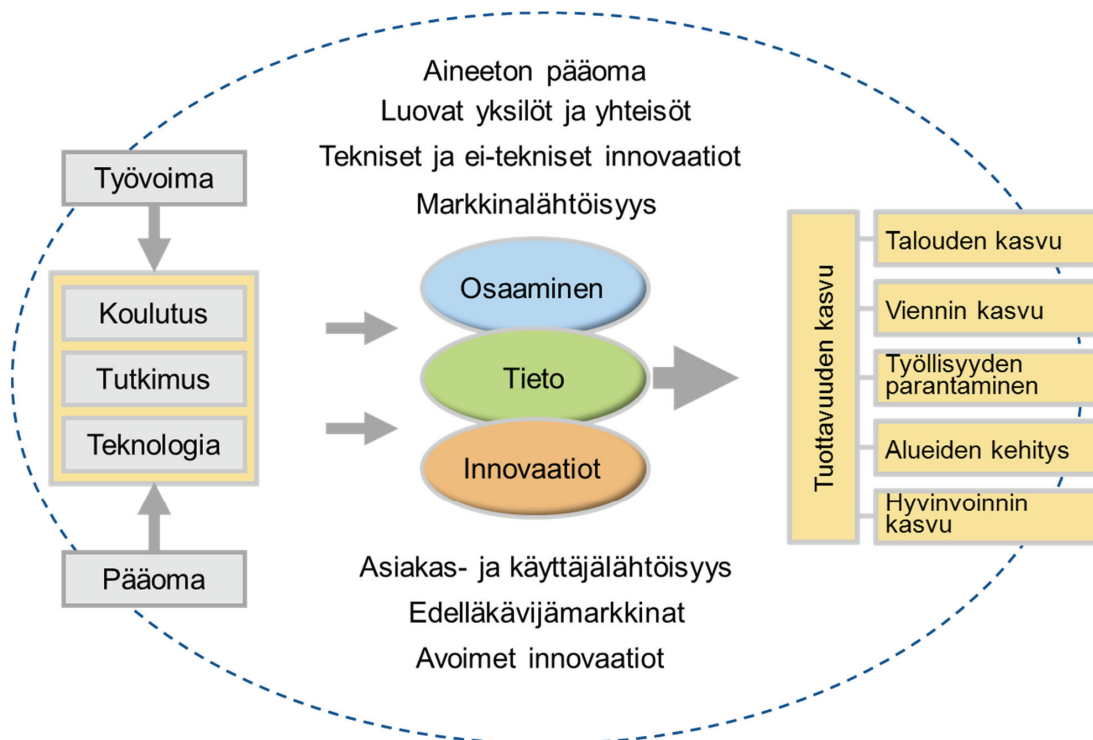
Aineeton pääoma
Luovat yksilöt ja yhteisöt
Tekniset ja ei-tekniset innovaatiot
Markkinalähtöisyys

Työvoima

Koulutus

Tutkimus

Teknologia

Pääoma

Osaaminen

Tieto

Innovaatiot

Tuottavuuden kasvu

Talouden kasvu

Viennin kasvu

Työllisyyden parantaminen

Alueiden kehitys

Hyvinvoinnin kasvu

Asiakas- ja käyttäjälähtöisyys
Edelläkävijämarkkinat
Avoimet innovaatiot